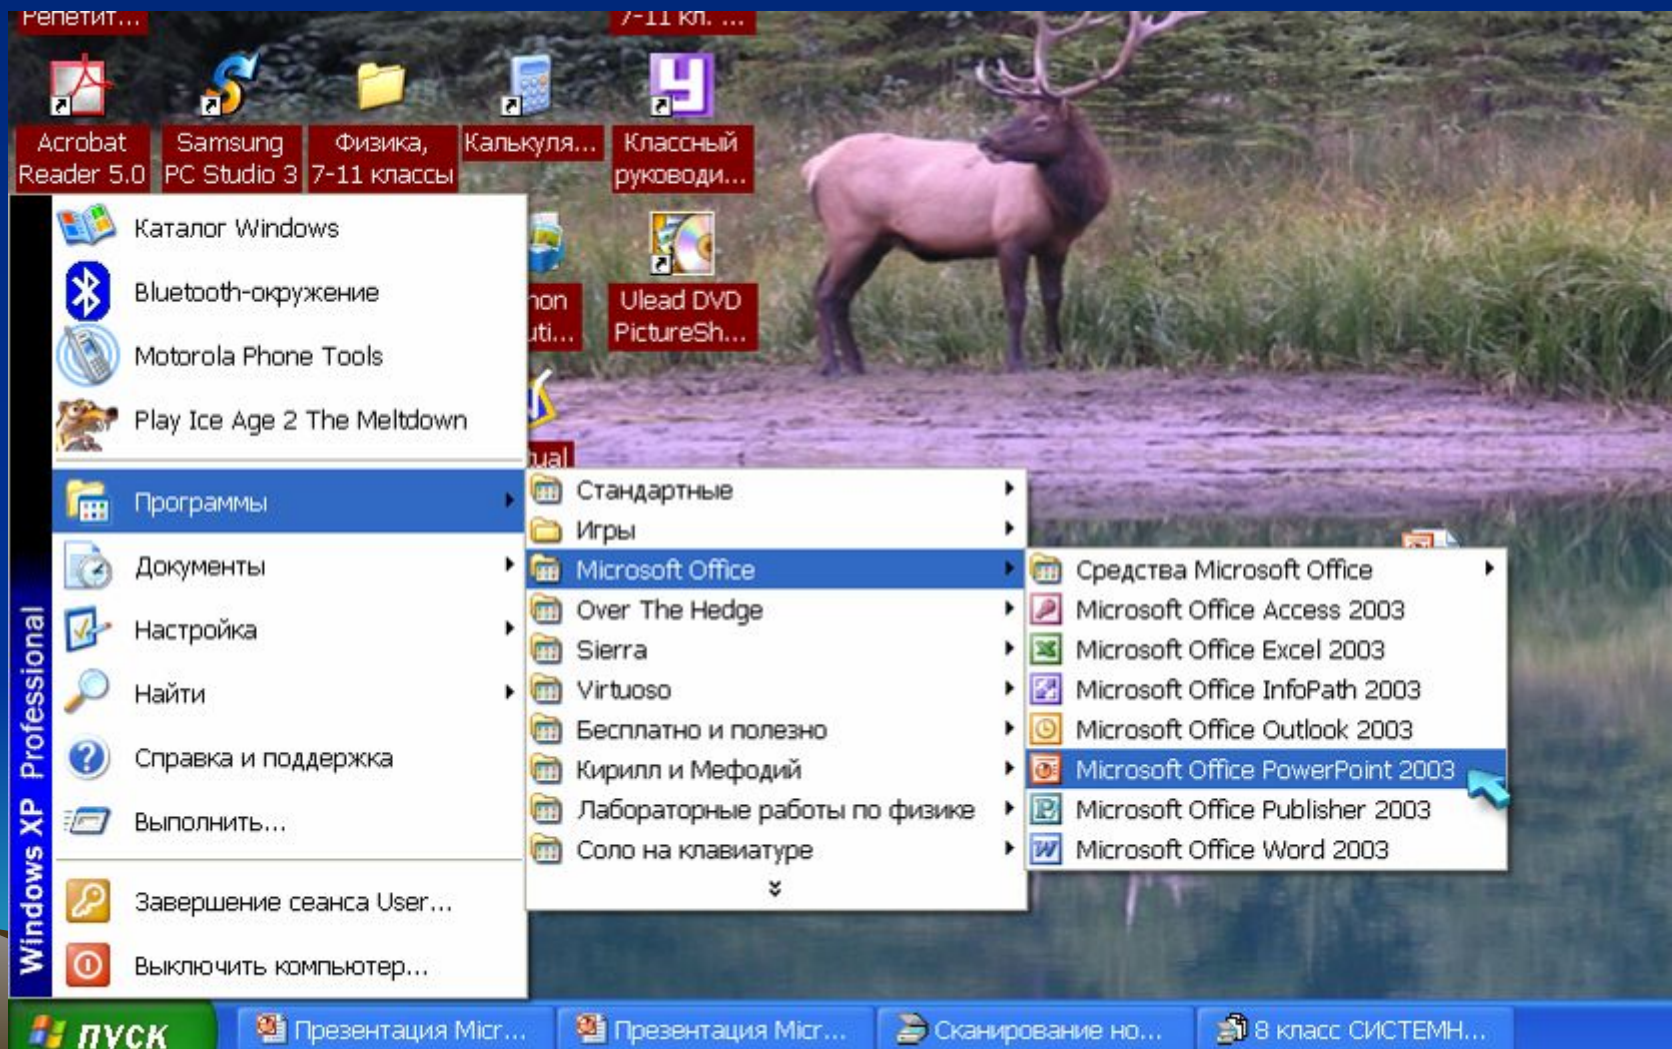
Репетит...
7-11 кл. ...
Acrobat Reader 5.0
Samsung PC Studio 3
Физика, 7-11 классы
Калькуля...
Классный руководи...
non
uti...
Ulead DVD PictureSh...
ual

Windows XP Professional

Каталог Windows
Bluetooth-окружение
Motorola Phone Tools
Play Ice Age 2 The Meltdown
Программы
Документы
Настройка
Найти
Справка и поддержка
Выполнить...
Завершение сеанса User...
Выключить компьютер...

Стандартные
Игры
Microsoft Office
Over The Hedge
Sierra
Virtuoso
Бесплатно и полезно
Кирилл и Мефодий
Лабораторные работы по физике
Соло на клавиатуре

Средства Microsoft Office
Microsoft Office Access 2003
Microsoft Office Excel 2003
Microsoft Office InfoPath 2003
Microsoft Office Outlook 2003
Microsoft Office PowerPoint 2003
Microsoft Office Publisher 2003
Microsoft Office Word 2003

пуск
Презентация Micr...
Презентация Micr...
Сканирование но...
8 класс СИСТЕМН...